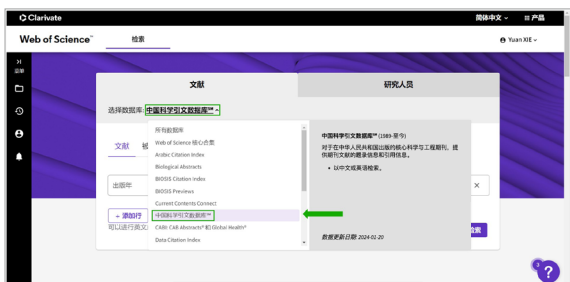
Clarivate

简体中文 ∨ 产品

Web of Science™ 检索

Yuan XIE ∨

菜单

文献

研究人员

选择数据库: 中国科学引文数据库℠ ∧

文献 被

出版年

+ 添加行
可以进行英文

所有数据库
Web of Science 核心合集
Arabic Citation Index
Biological Abstracts
BIOSIS Citation Index
BIOSIS Previews
Current Contents Connect
中国科学引文数据库℠
CABI: CAB Abstracts® 和 Global Health®
Data Citation Index

中国科学引文数据库℠ (1989-至今)
对于在中华人民共和国出版的科学与工程期刊，提供期刊文献的题录信息和引用信息。
• 以中文或英语检索。

数据更新日期: 2024-01-20

×

检索

?

9